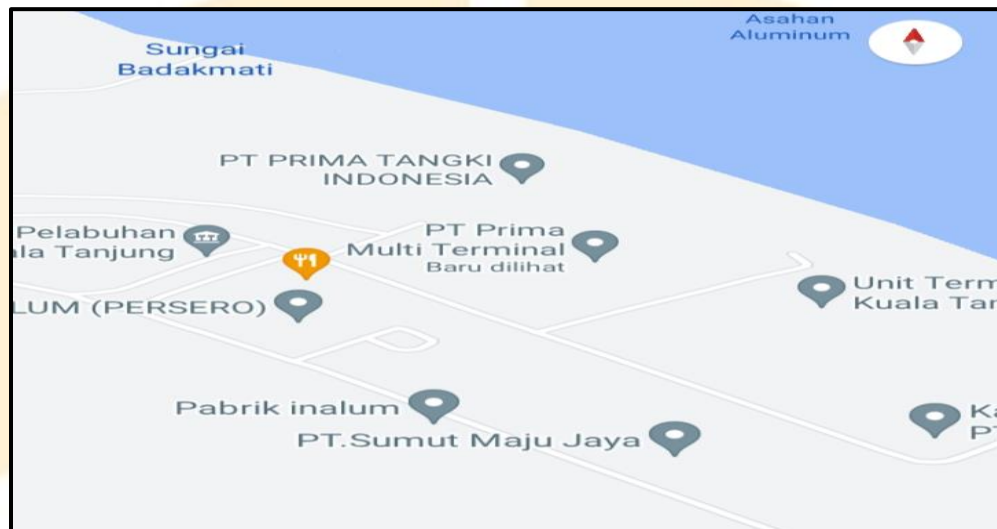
Sungai Badakmati

Asahan Aluminum

PT PRIMA TANGKI INDONESIA

Pelabuhan Kuala Tanjung

PT Prima Multi Terminal
Baru dilihat

LUM (PERSERO)

Unit Term Kuala Tar

Pabrik inalum

PT.Sumut Maju Jaya

Ka PT